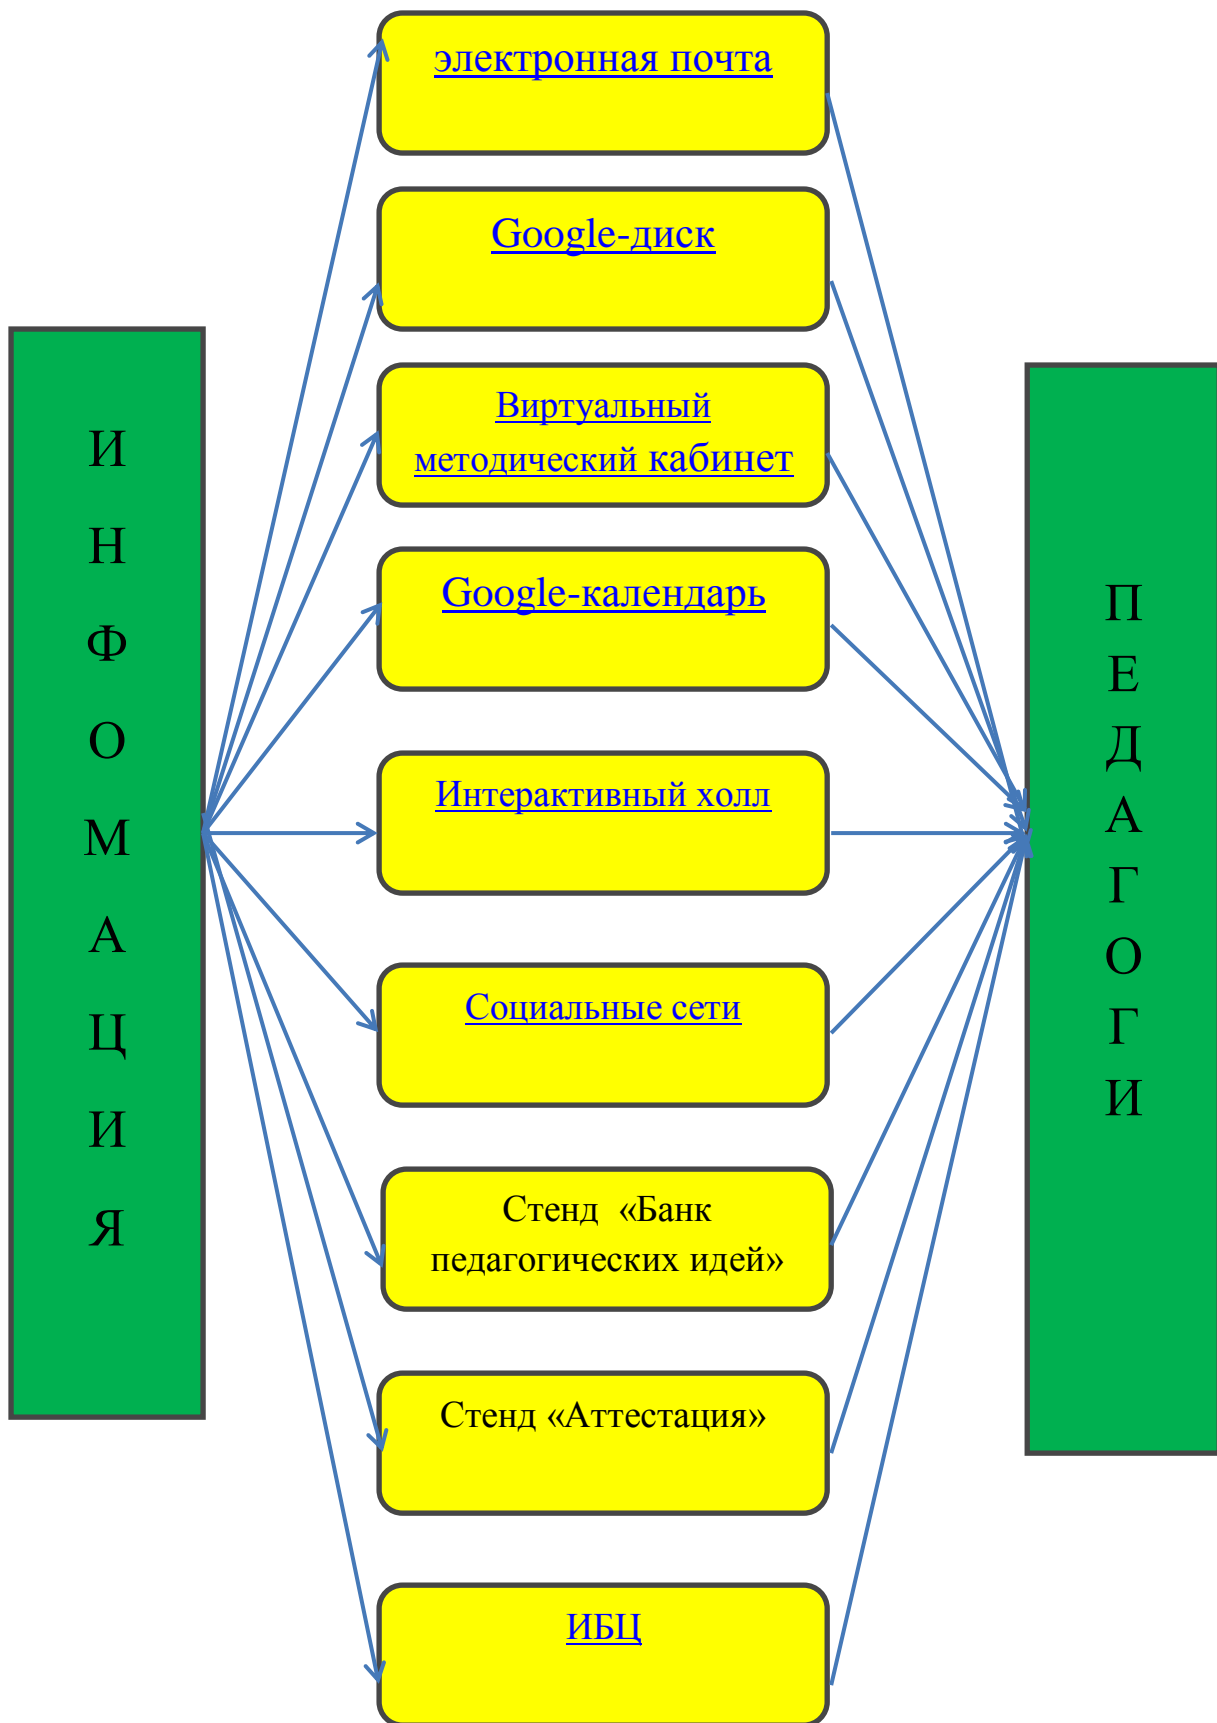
И
Н
Ф
О
М
А
Ц
И
Я

электронная почта

Google-диск

Виртуальный методический кабинет

Google-календарь

Интерактивный холл

Социальные сети

Стенд «Банк педагогических идей»

Стенд «Аттестация»

ИБЦ

П
Е
Д
А
Г
О
Г
И